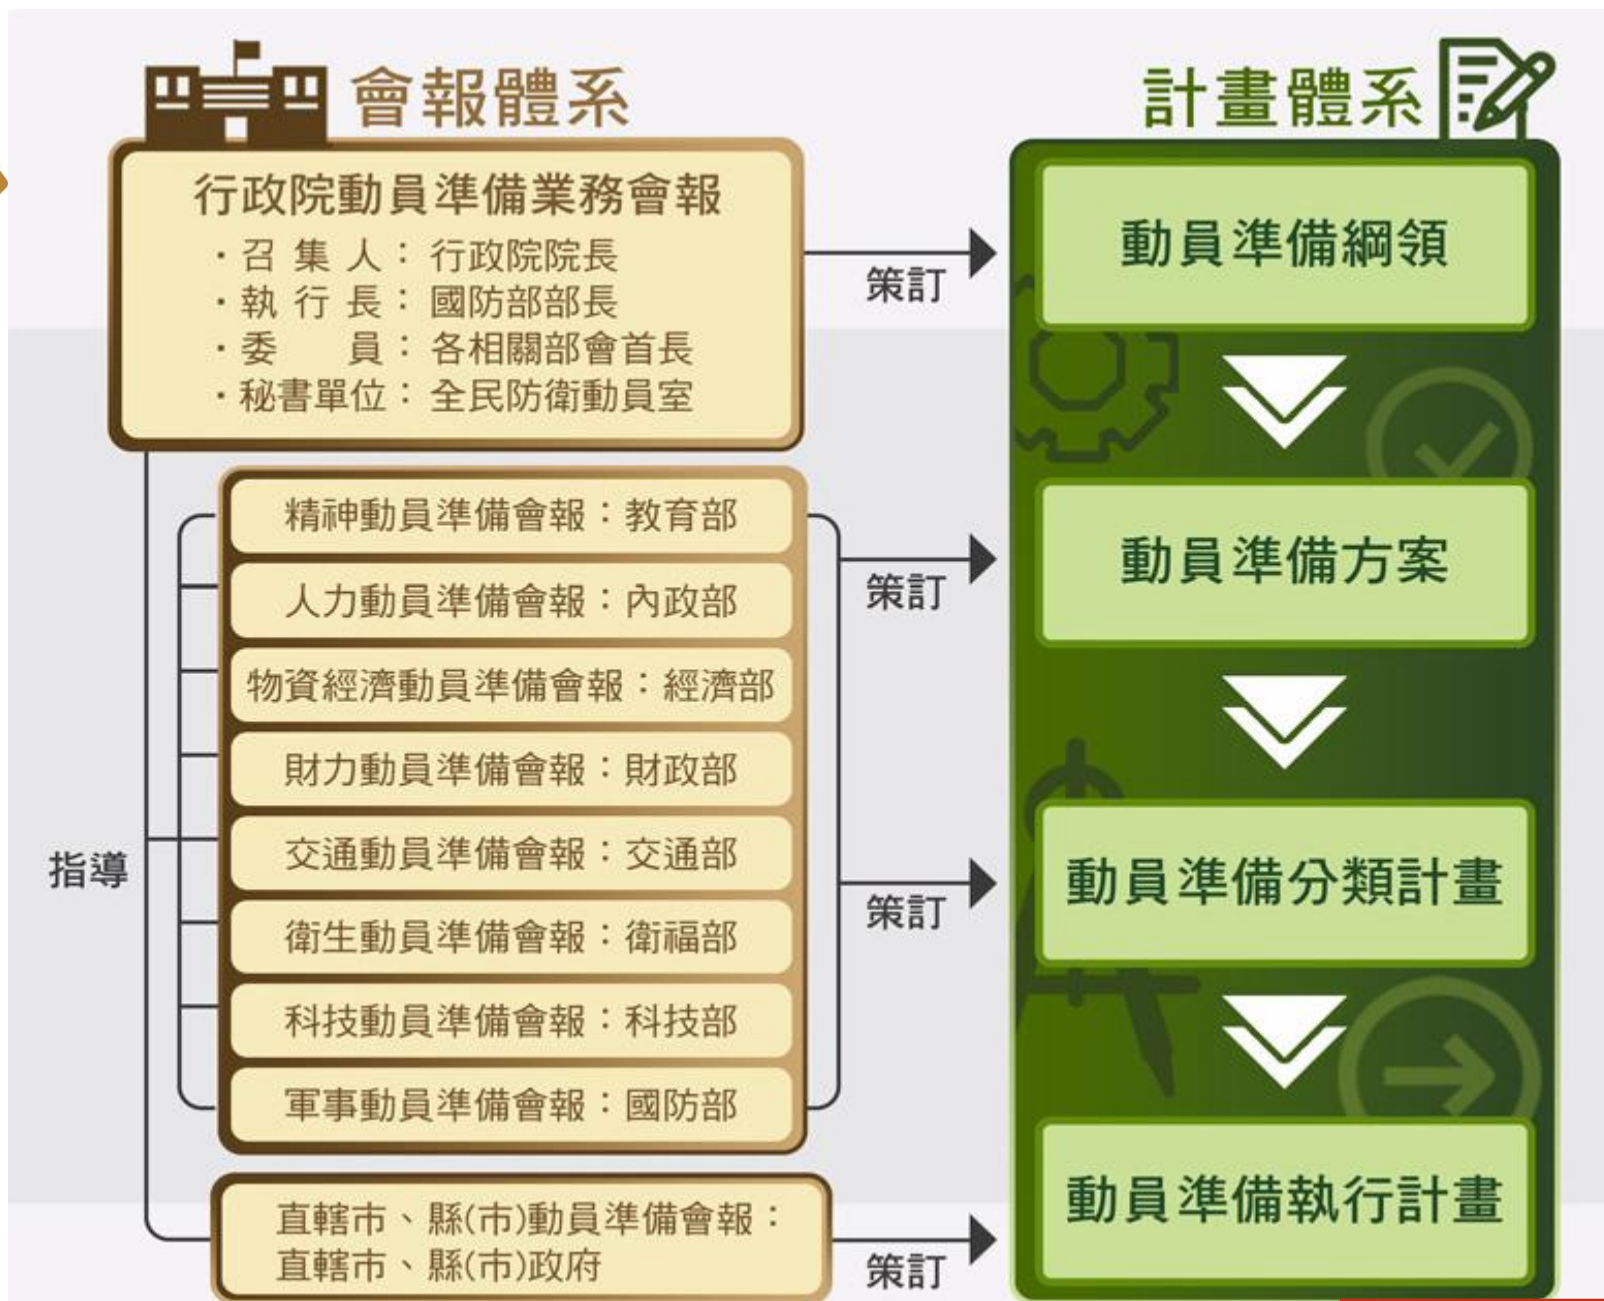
會報體系

計畫體系

行政院動員準備業務會報
・召集人：行政院院長
・執行長：國防部部長
・委員：各相關部會首長
・秘書單位：全民防衛動員室

策訂

動員準備綱領

精神動員準備會報：教育部
人力動員準備會報：內政部
物資經濟動員準備會報：經濟部
財力動員準備會報：財政部
交通動員準備會報：交通部
衛生動員準備會報：衛福部
科技動員準備會報：科技部
軍事動員準備會報：國防部

策訂

動員準備方案

指導

策訂

動員準備分類計畫

直轄市、縣(市)動員準備會報：直轄市、縣(市)政府

策訂

動員準備執行計畫